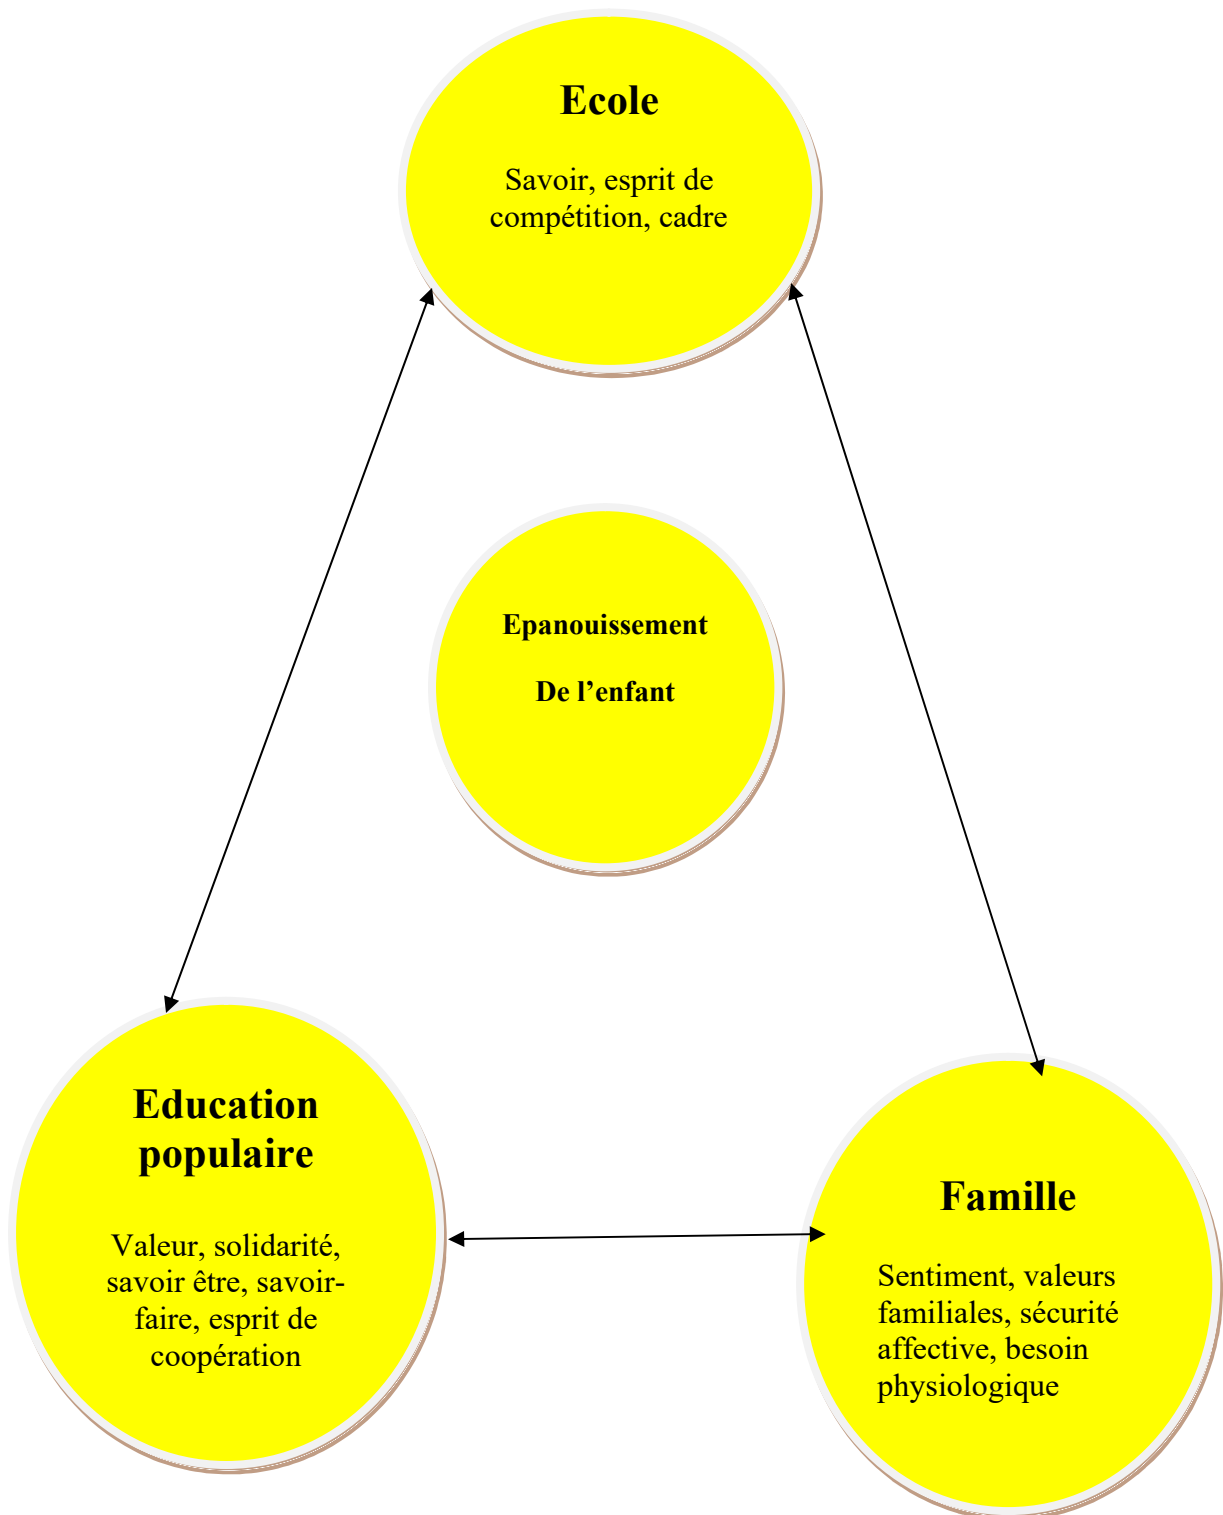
Ecole

Savoir, esprit de compétition, cadre

Epanouissement

De l'enfant

Education populaire

Valeur, solidarité, savoir être, savoir-faire, esprit de coopération

Famille

Sentiment, valeurs familiales, sécurité affective, besoin physiologique